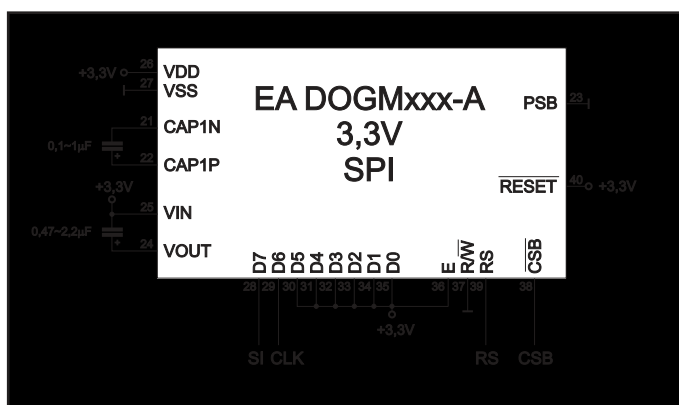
+3,3V 26 VDD
27 VSS
21 CAP1N
0,1~1µF
22 CAP1P
+3,3V
25 VIN
0,47~2,2µF
24 VOUT

EA DOGMxxx-A
3,3V
SPI

PSB 23
$\overline{RESET}$ 40 +3,3V

D7 D6 D5 D4 D3 D2 D1 D0 E R/$\overline{W}$ RS $\overline{CSB}$
28 29 30 31 32 33 34 35 36 37 39 38
+3,3V
SI CLK RS CSB